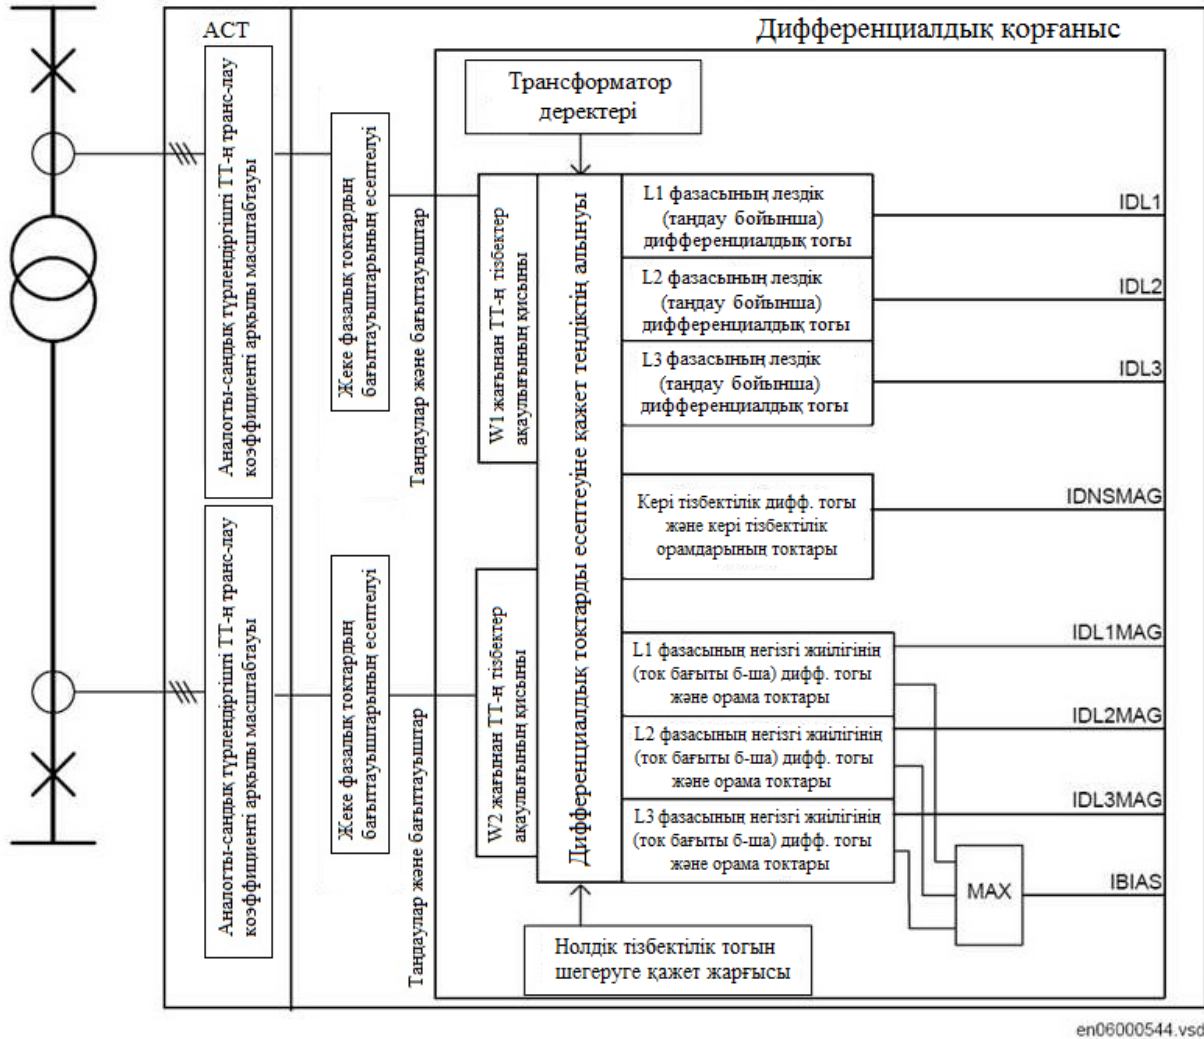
АСТ

Дифференциалдық қорғаныс

Аналогты-сандық түрлендіргішті ТТ-н транс-лау коэффициенті арқылы масштабтауы

Аналогты-сандық түрлендіргішті ТТ-н транс-лау коэффициенті арқылы масштабтауы

Жеке фазалық токтардың бағыттауыштарының есептелуі

Жеке фазалық токтардың бағыттауыштарының есептелуі

Таңдаулар және бағыттауыштар

Таңдаулар және бағыттауыштар

Трансформатор деректері

W1 жағынан ТТ-н тізбектер ақаулығының қисыны

W2 жағынан ТТ-н тізбектер ақаулығының қисыны

Дифференциалдық токтарды есептеуіне қажет теңдіктің алынуы

L1 фазасының лездік (таңдау бойынша) дифференциалдық тогы

IDL1

L2 фазасының лездік (таңдау бойынша) дифференциалдық тогы

IDL2

L3 фазасының лездік (таңдау бойынша) дифференциалдық тогы

IDL3

Кері тізбектілік дифф. тогы және кері тізбектілік орамдарының токтары

IDNSMAG

L1 фазасынын негізгі жиілігінің (ток бағыты б-ша) дифф. тогы және орама токтары

IDL1MAG

L2 фазасынын негізгі жиілігінің (ток бағыты б-ша) дифф. тогы және орама токтары

IDL2MAG

L3 фазасынын негізгі жиілігінің (ток бағыты б-ша) дифф. тогы және орама токтары

IDL3MAG

MAX

IBIAS

Нолдік тізбектілік тогын шегеруге қажет жарғысы

en06000544.vsd